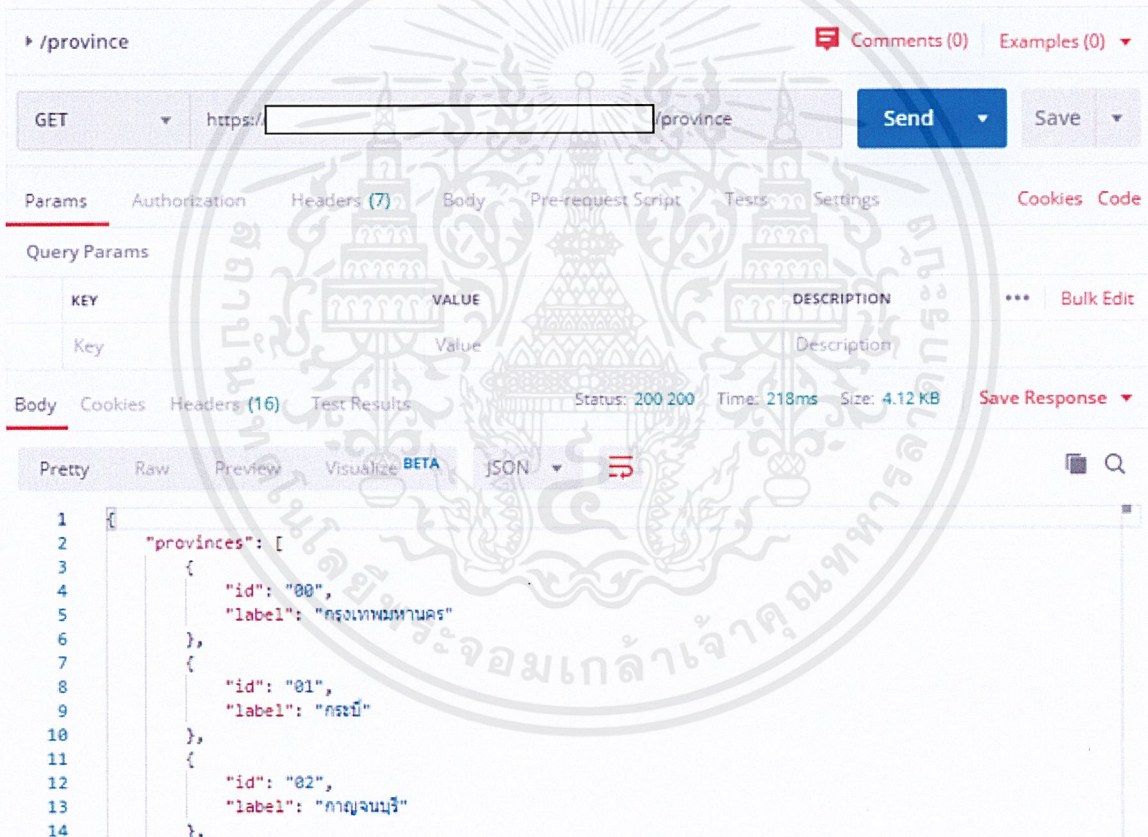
▸ /province

Comments (0) Examples (0) ▾

GET ▾ https:/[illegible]/province Send ▾ Save ▾

Params Authorization Headers (7) Body Pre-request Script Tests Settings Cookies Code

Query Params

| KEY | VALUE | DESCRIPTION | ••• Bulk Edit |
|---|---|---|---|
| Key | Value | Description | |

Body Cookies Headers (16) Test Results Status: 200 200 Time: 218ms Size: 4.12 KB Save Response ▾

Pretty Raw Preview Visualize BETA JSON ▾

1 {
2 "provinces": [
3 {
4 "id": "00",
5 "label": "กรุงเทพมหานคร"
6 },
7 {
8 "id": "01",
9 "label": "กระบี่"
10 },
11 {
12 "id": "02",
13 "label": "กาญจนบุรี"
14 },

สถาบันเทคโนโลยีพระจอมเกล้าเจ้าคุณทหารลาดกระบัง